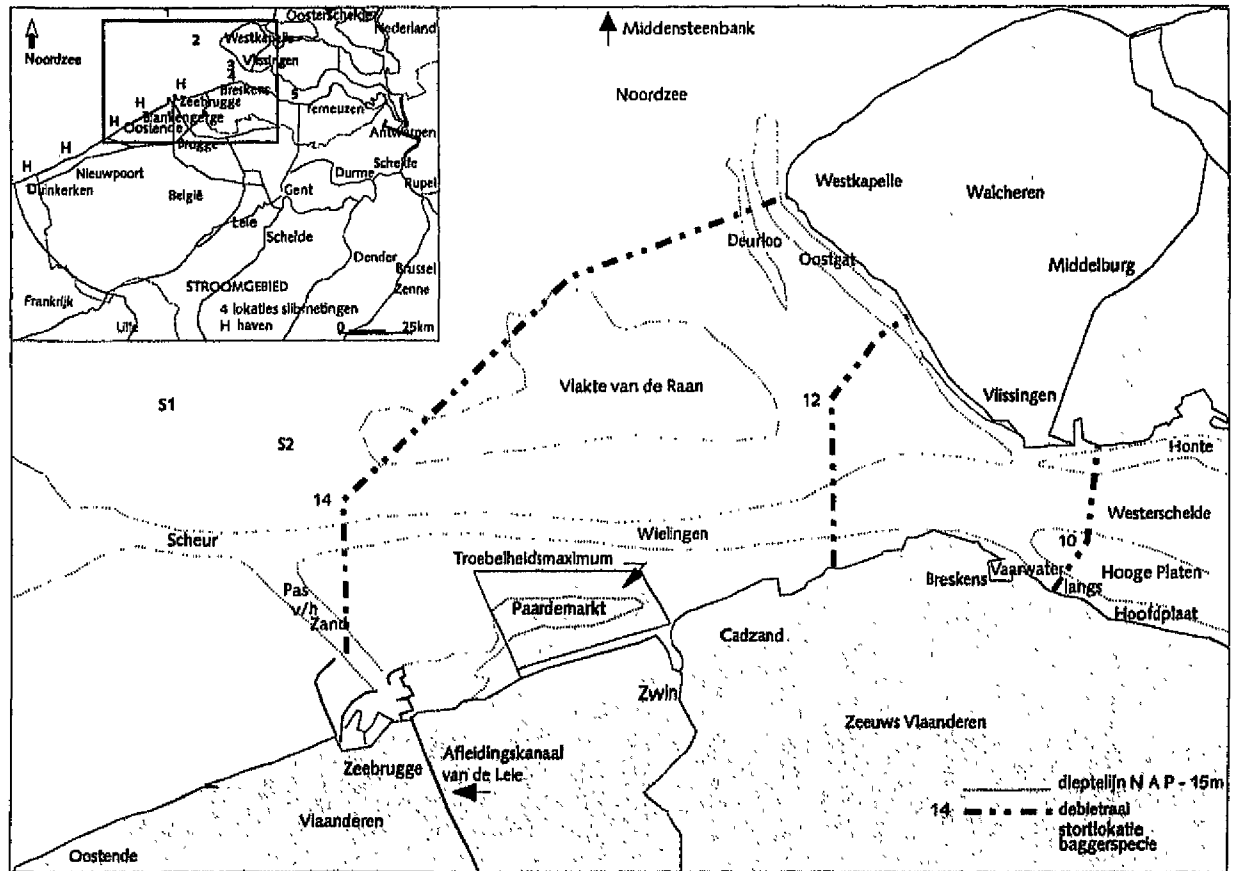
Noordzee
1
2
Oosterschelde
Nederland
Westkapelle
3
Vlissingen
4
Breskens
5
H
H
Zeebrugge
Blankenberge
H
Oostende
Terneuzen
Antwerpen
Brugge
H
H
Duinkerken
Nieuwpoort
België
Gent
Durme
Schelde
Rupel
Leie
Schelde
Dender
Brussel
Zenne
Frankrijk
STROOMGEBIED
4 lokaties slibmetingen
H haven
Lille
0
25km

Middensteenbank
Noordzee
Westkapelle
Walcheren
Deurloo
Oostgat
Middelburg
Vlakte van de Raan
12
Vlissingen
S1
S2
Honte
14
Westerschelde
Scheur
Wielingen
10
Troebelheidsmaximum
Breskens
Vaarwater langs
Hooge Platen
Hoofdplaat
Pas v/h Zand
Paardemarkt
Cadzand
Zwin
Zeeuws Vlaanderen
Zeebrugge
Afleidingskanaal van de Leie
Vlaanderen
Oostende
dieptelijn N A P - 15m
14
debietraai
stortlokatie baggerspecie